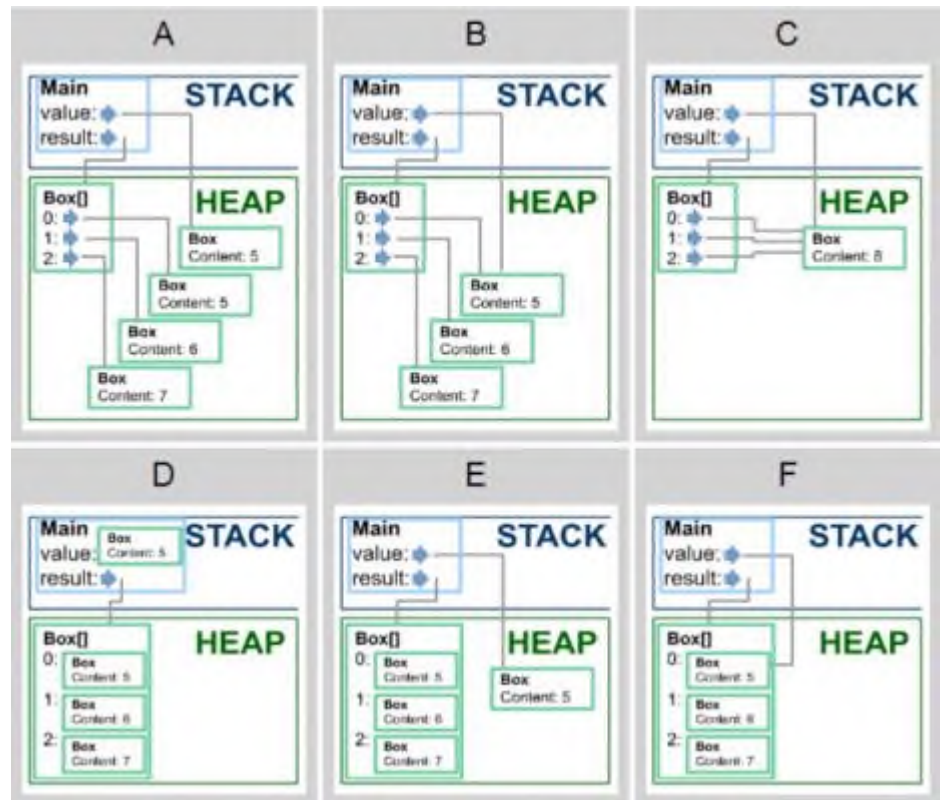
A

Main
value:
result:
STACK

Box[]
0:
1:
2:
HEAP

Box
Content: 5

Box
Content: 5

Box
Content: 6

Box
Content: 7

B

Main
value:
result:
STACK

Box[]
0:
1:
2:
HEAP

Box
Content: 5

Box
Content: 6

Box
Content: 7

C

Main
value:
result:
STACK

Box[]
0:
1:
2:
HEAP

Box
Content: 8

D

Main
value:
result:
Box
Content: 5
STACK

Box[]
0:
Box
Content: 5
1:
Box
Content: 6
2:
Box
Content: 7
HEAP

E

Main
value:
result:
STACK

Box[]
0:
Box
Content: 5
1:
Box
Content: 6
2:
Box
Content: 7
HEAP

Box
Content: 5

F

Main
value:
result:
STACK

Box[]
0:
Box
Content: 5
1:
Box
Content: 6
2:
Box
Content: 7
HEAP